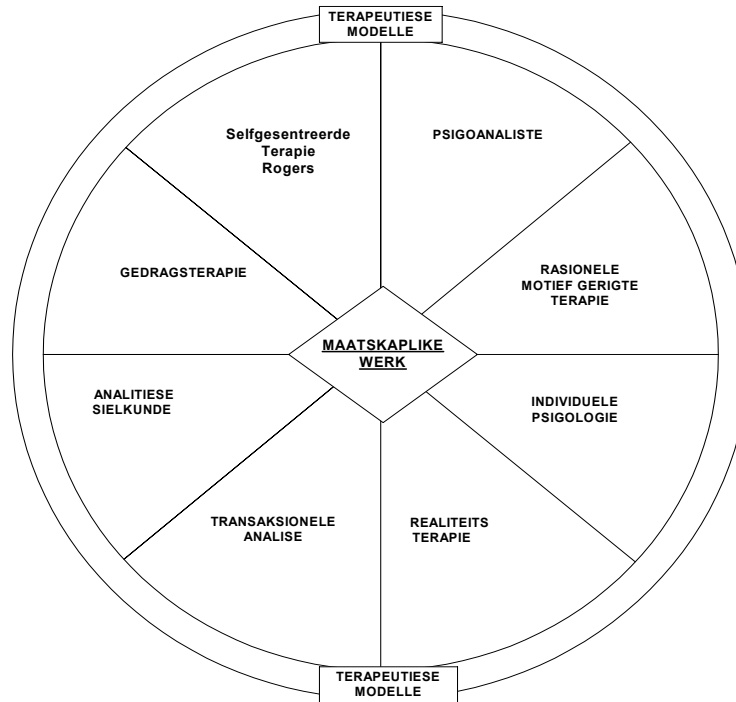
TERAPEUTIESE MODELLE

Selfgesentreerde Terapie Rogers

PSIGOANALISTE

GEDRAGSTERAPIE

RASIONELE MOTIEF GERIGTE TERAPIE

MAATSKAPLIKE WERK

ANALITIESE SIELKUNDE

INDIVIDUELE PSIGOLOGIE

TRANSAKSIONELE ANALISE

REALITEITS TERAPIE

TERAPEUTIESE MODELLE